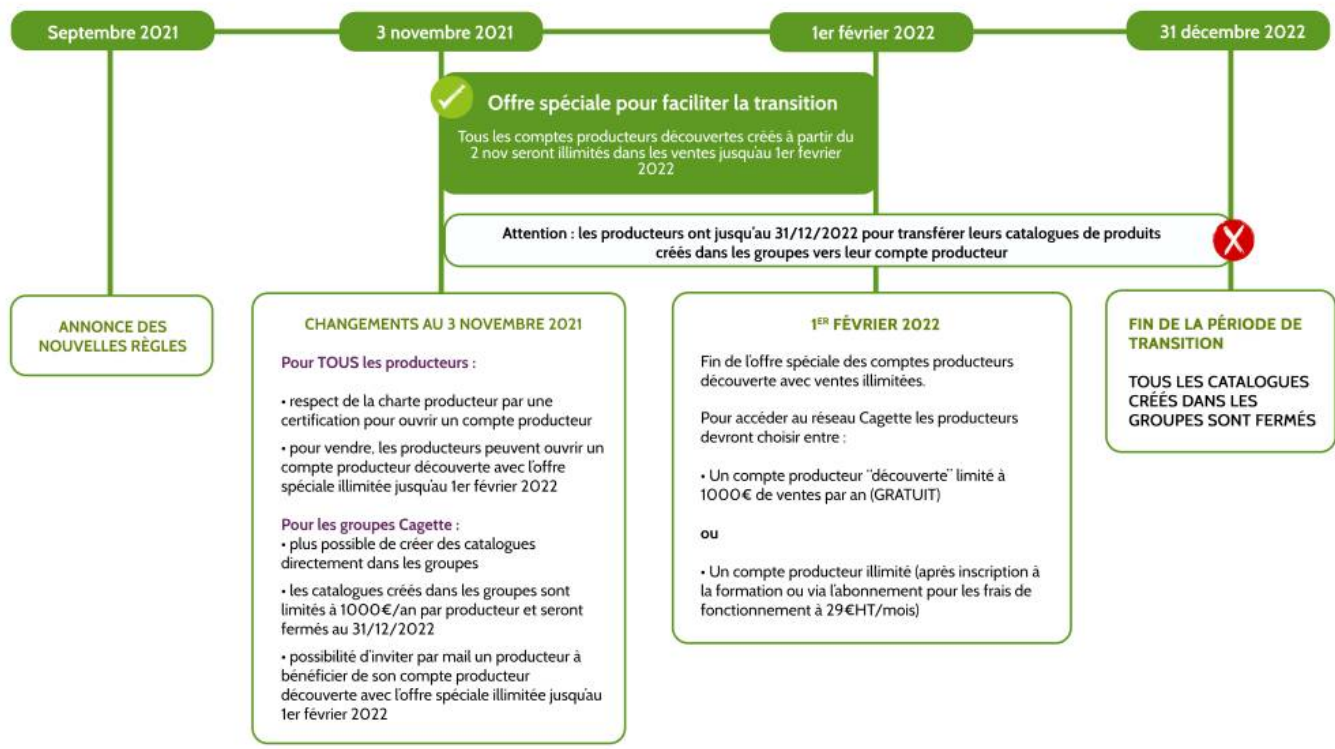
Septembre 2021

3 novembre 2021

1er février 2022

31 décembre 2022

Offre spéciale pour faciliter la transition

Tous les comptes producteurs découvertes créés à partir du 2 nov seront illimités dans les ventes jusqu'au 1er fevrier 2022

Attention : les producteurs ont jusqu'au 31/12/2022 pour transférer leurs catalogues de produits créés dans les groupes vers leur compte producteur

ANNONCE DES NOUVELLES RÈGLES

CHANGEMENTS AU 3 NOVEMBRE 2021

Pour TOUS les producteurs :

• respect de la charte producteur par une certification pour ouvrir un compte producteur

• pour vendre, les producteurs peuvent ouvrir un compte producteur découverte avec l'offre spéciale illimitée jusqu'au 1er février 2022

Pour les groupes Cagette :

• plus possible de créer des catalogues directement dans les groupes

• les catalogues créés dans les groupes sont limités à 1000€/an par producteur et seront fermés au 31/12/2022

• possibilité d'inviter par mail un producteur à bénéficier de son compte producteur découverte avec l'offre spéciale illimitée jusqu'au 1er février 2022

1ER FÉVRIER 2022

Fin de l'offre spéciale des comptes producteurs découverte avec ventes illimitées.

Pour accéder au réseau Cagette les producteurs devront choisir entre :

• Un compte producteur "découverte" limité à 1000€ de ventes par an (GRATUIT)

ou

• Un compte producteur illimité (après inscription à la formation ou via l'abonnement pour les frais de fonctionnement à 29€HT/mois)

FIN DE LA PÉRIODE DE TRANSITION

TOUS LES CATALOGUES CRÉÉS DANS LES GROUPES SONT FERMÉS